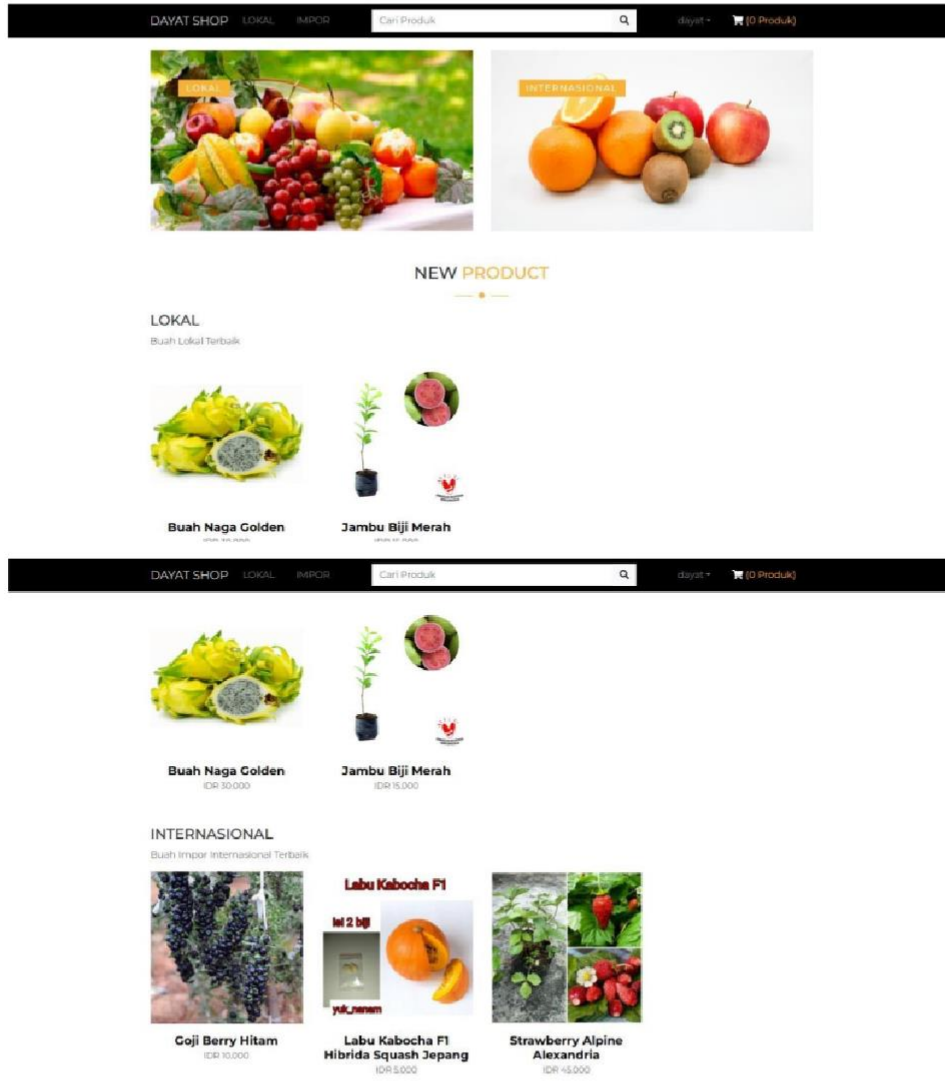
DAYAT SHOP LOKAL IMPOR Cari Produk dayat (0 Produk)

LOKAL

INTERNASIONAL

NEW PRODUCT

LOKAL
Buah Lokal Terbaik

Buah Naga Golden
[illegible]

Jambu Biji Merah
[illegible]

DAYAT SHOP LOKAL IMPOR Cari Produk dayat (0 Produk)

Buah Naga Golden
IDR 30.000

Jambu Biji Merah
IDR 15.000

INTERNASIONAL
Buah Impor Internasional Terbaik

Labu Kabocha F1
isi 2 biji
yuk_nanam

Goji Berry Hitam
IDR 10.000

Labu Kabocha F1 Hibrida Squash Jepang
IDR 5.000

Strawberry Alpine Alexandria
IDR 45.000